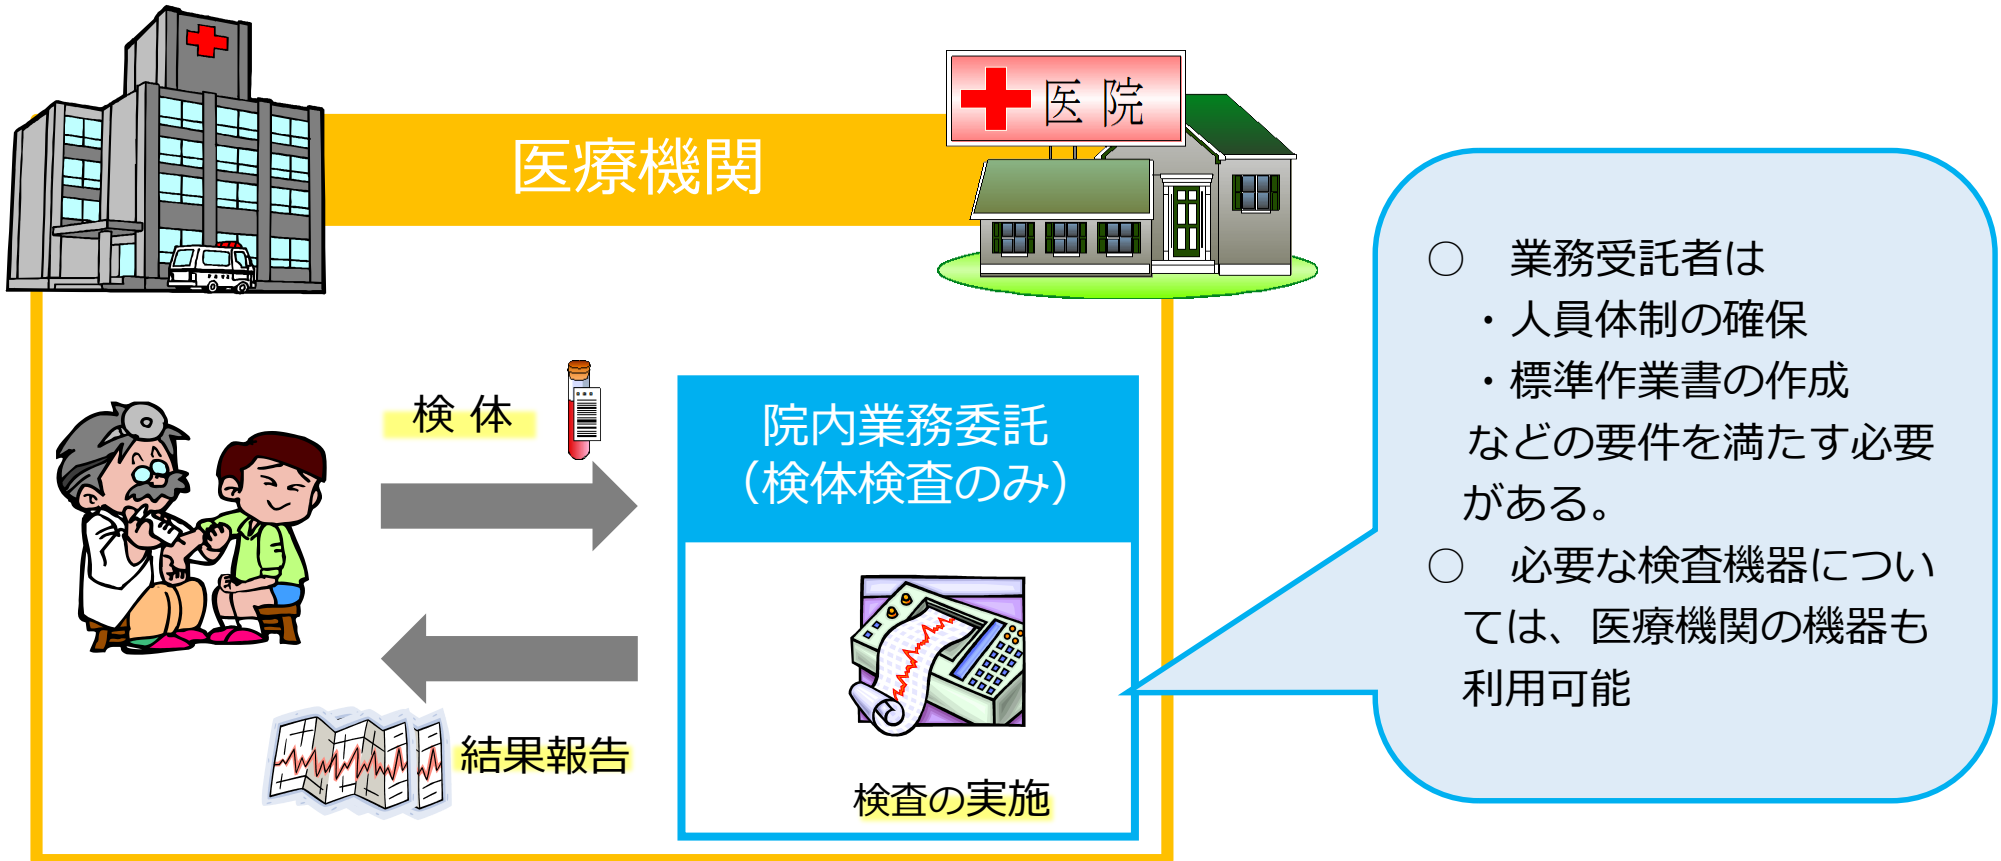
医院

医療機関

検 体

院内業務委託
（検体検査のみ）

結果報告

検査の実施

○　業務受託者は
・人員体制の確保
・標準作業書の作成
などの要件を満たす必要がある。
○　必要な検査機器については、医療機関の機器も利用可能